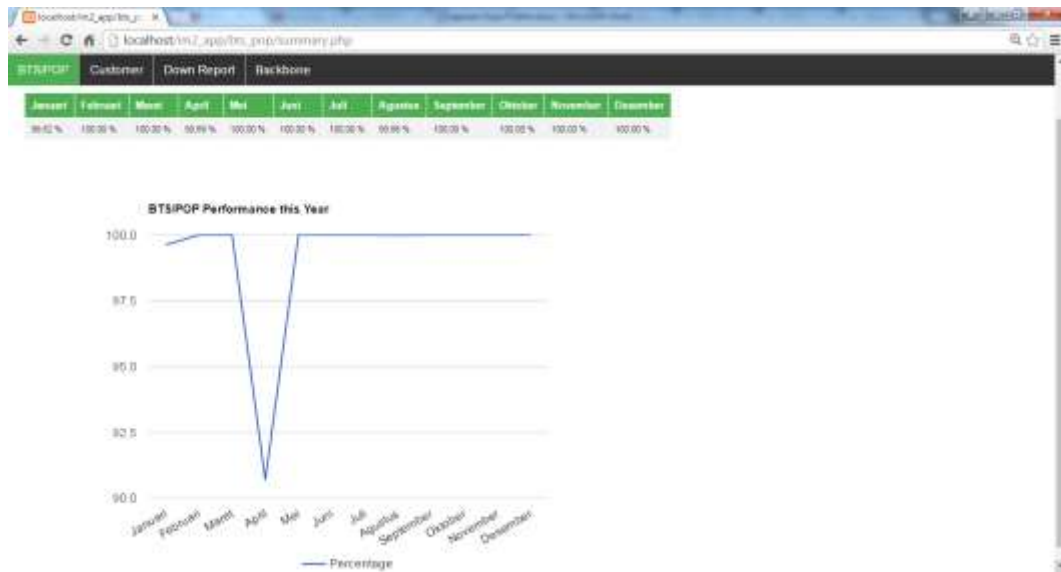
localhost/m2_app/bts_p ×

localhost/m2_app/bts_pop/summary.php

BTS/POP Customer Down Report Backbone

| Januari | Februari | Maret | April | Mei | Juni | Juli | Agustus | September | Oktober | November | Desember |
|---|---|---|---|---|---|---|---|---|---|---|---|
| 99.62 % | 100.00 % | 100.00 % | 90.69 % | 100.00 % | 100.00 % | 100.00 % | 99.99 % | 100.00 % | 100.00 % | 100.00 % | 100.00 % |

BTS/POP Performance this Year

100.0

97.5

95.0

92.5

90.0

Januari Februari Maret April Mei Juni Juli Agustus September Oktober November Desember

Percentage